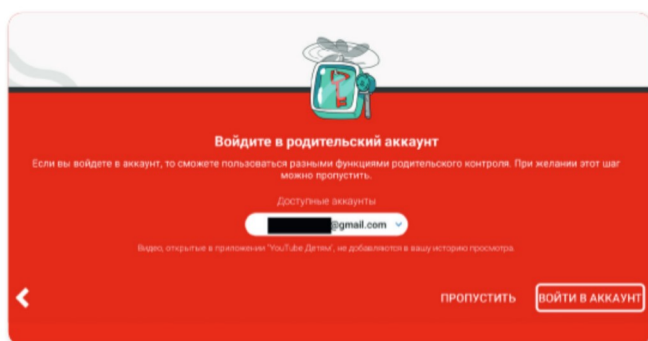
Войдите в родительский аккаунт

Если вы войдете в аккаунт, то сможете пользоваться разными функциями родительского контроля. При желании этот шаг можно пропустить.

Доступные аккаунты

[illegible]@gmail.com

Видео, открытые в приложении "YouTube Детям", не добавляются в вашу историю просмотра.

ПРОПУСТИТЬ

ВОЙТИ В АККАУНТ